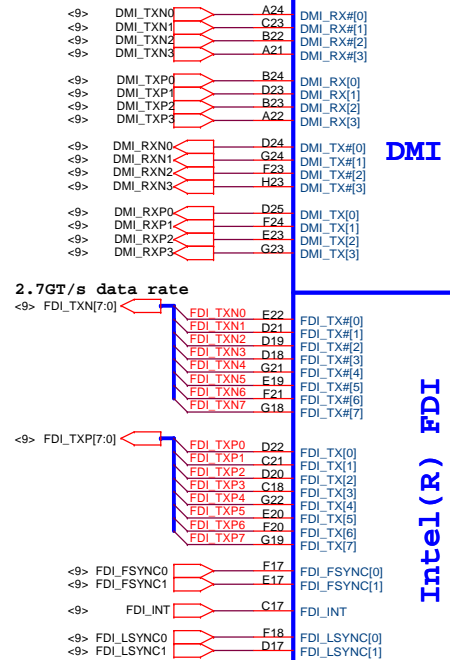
<9> DMI_TXN0 A24 DMI_RX#[0]
<9> DMI_TXN1 C23 DMI_RX#[1]
<9> DMI_TXN2 B22 DMI_RX#[2]
<9> DMI_TXN3 A21 DMI_RX#[3]

<9> DMI_TXP0 B24 DMI_RX[0]
<9> DMI_TXP1 D23 DMI_RX[1]
<9> DMI_TXP2 B23 DMI_RX[2]
<9> DMI_TXP3 A22 DMI_RX[3]

<9> DMI_RXN0 D24 DMI_TX#[0]
<9> DMI_RXN1 G24 DMI_TX#[1]
<9> DMI_RXN2 F23 DMI_TX#[2]
<9> DMI_RXN3 H23 DMI_TX#[3]

DMI

<9> DMI_RXP0 D25 DMI_TX[0]
<9> DMI_RXP1 F24 DMI_TX[1]
<9> DMI_RXP2 E23 DMI_TX[2]
<9> DMI_RXP3 G23 DMI_TX[3]

2.7GT/s data rate
<9> FDI_TXN[7:0]
FDI_TXN0 E22 FDI_TX#[0]
FDI_TXN1 D21 FDI_TX#[1]
FDI_TXN2 D19 FDI_TX#[2]
FDI_TXN3 D18 FDI_TX#[3]
FDI_TXN4 G21 FDI_TX#[4]
FDI_TXN5 E19 FDI_TX#[5]
FDI_TXN6 F21 FDI_TX#[6]
FDI_TXN7 G18 FDI_TX#[7]

<9> FDI_TXP[7:0]
FDI_TXP0 D22 FDI_TX[0]
FDI_TXP1 C21 FDI_TX[1]
FDI_TXP2 D20 FDI_TX[2]
FDI_TXP3 C18 FDI_TX[3]
FDI_TXP4 G22 FDI_TX[4]
FDI_TXP5 E20 FDI_TX[5]
FDI_TXP6 F20 FDI_TX[6]
FDI_TXP7 G19 FDI_TX[7]

Intel(R) FDI

<9> FDI_FSYNC0 F17 FDI_FSYNC[0]
<9> FDI_FSYNC1 E17 FDI_FSYNC[1]

<9> FDI_INT C17 FDI_INT

<9> FDI_LSYNC0 F18 FDI_LSYNC[0]
<9> FDI_LSYNC1 D17 FDI_LSYNC[1]